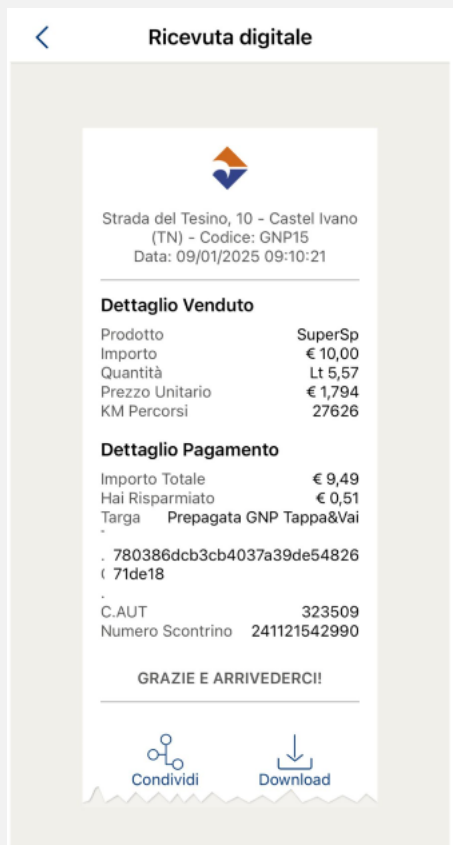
Ricevuta digitale

Strada del Tesino, 10 - Castel Ivano (TN) - Codice: GNP15
Data: 09/01/2025 09:10:21

Dettaglio Venduto

| | |
|---|---|
| Prodotto | SuperSp |
| Importo | € 10,00 |
| Quantità | Lt 5,57 |
| Prezzo Unitario | € 1,794 |
| KM Percorsi | 27626 |

Dettaglio Pagamento

| | |
|---|---|
| Importo Totale | € 9,49 |
| Hai Risparmiato | € 0,51 |
| Targa | Prepagata GNP Tappa&Vai |
| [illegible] | 780386dcb3cb4037a39de5482671de18 |
| C.AUT | 323509 |
| Numero Scontrino | 241121542990 |

GRAZIE E ARRIVEDERCI!

Condividi
Download